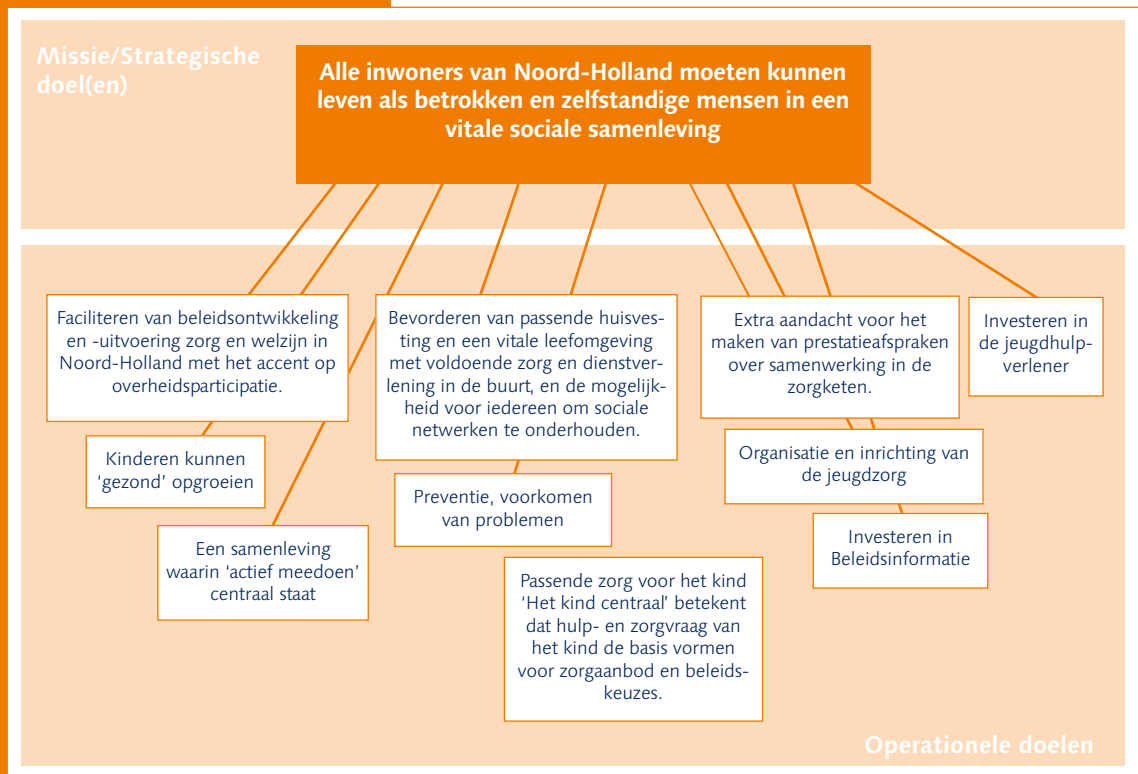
Missie/Strategische doel(en)

Alle inwoners van Noord-Holland moeten kunnen leven als betrokken en zelfstandige mensen in een vitale sociale samenleving

Faciliteren van beleidsontwikkeling en -uitvoering zorg en welzijn in Noord-Holland met het accent op overheidsparticipatie.

Kinderen kunnen 'gezond' opgroeien

Een samenleving waarin 'actief meedoen' centraal staat

Bevorderen van passende huisvesting en een vitale leefomgeving met voldoende zorg en dienstverlening in de buurt, en de mogelijkheid voor iedereen om sociale netwerken te onderhouden.

Preventie, voorkomen van problemen

Passende zorg voor het kind 'Het kind centraal' betekent dat hulp- en zorgvraag van het kind de basis vormen voor zorgaanbod en beleidskeuzes.

Extra aandacht voor het maken van prestatieafspraken over samenwerking in de zorgketen.

Organisatie en inrichting van de jeugdzorg

Investeren in Beleidsinformatie

Investeren in de jeugdhulpverlener

Operationele doelen